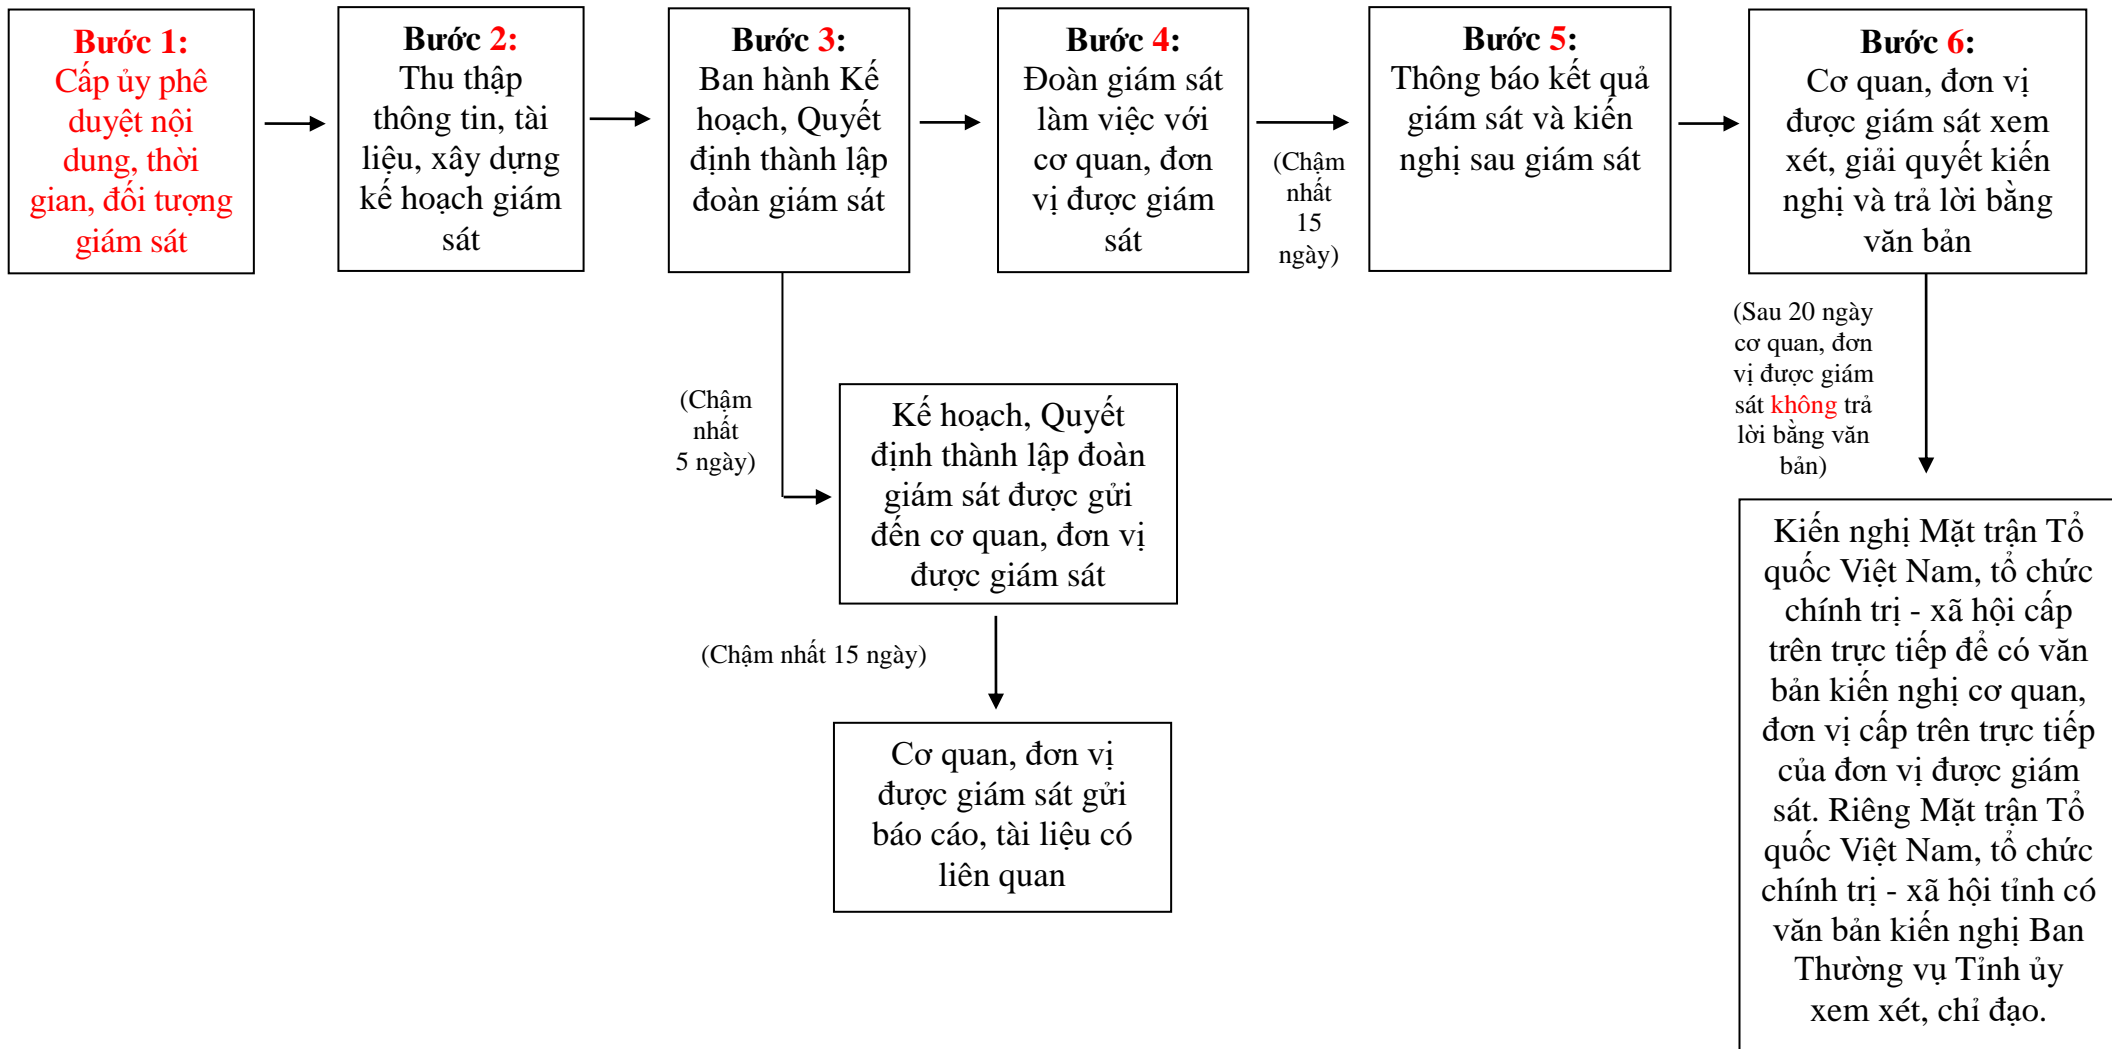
Bước 1:
Cấp ủy phê duyệt nội dung, thời gian, đối tượng giám sát

Bước 2:
Thu thập thông tin, tài liệu, xây dựng kế hoạch giám sát

Bước 3:
Ban hành Kế hoạch, Quyết định thành lập đoàn giám sát

Bước 4:
Đoàn giám sát làm việc với cơ quan, đơn vị được giám sát

(Chậm nhất 15 ngày)

Bước 5:
Thông báo kết quả giám sát và kiến nghị sau giám sát

Bước 6:
Cơ quan, đơn vị được giám sát xem xét, giải quyết kiến nghị và trả lời bằng văn bản

(Chậm nhất 5 ngày)

Kế hoạch, Quyết định thành lập đoàn giám sát được gửi đến cơ quan, đơn vị được giám sát

(Chậm nhất 15 ngày)

Cơ quan, đơn vị được giám sát gửi báo cáo, tài liệu có liên quan

(Sau 20 ngày cơ quan, đơn vị được giám sát không trả lời bằng văn bản)

Kiến nghị Mặt trận Tổ quốc Việt Nam, tổ chức chính trị - xã hội cấp trên trực tiếp để có văn bản kiến nghị cơ quan, đơn vị cấp trên trực tiếp của đơn vị được giám sát. Riêng Mặt trận Tổ quốc Việt Nam, tổ chức chính trị - xã hội tỉnh có văn bản kiến nghị Ban Thường vụ Tỉnh ủy xem xét, chỉ đạo.